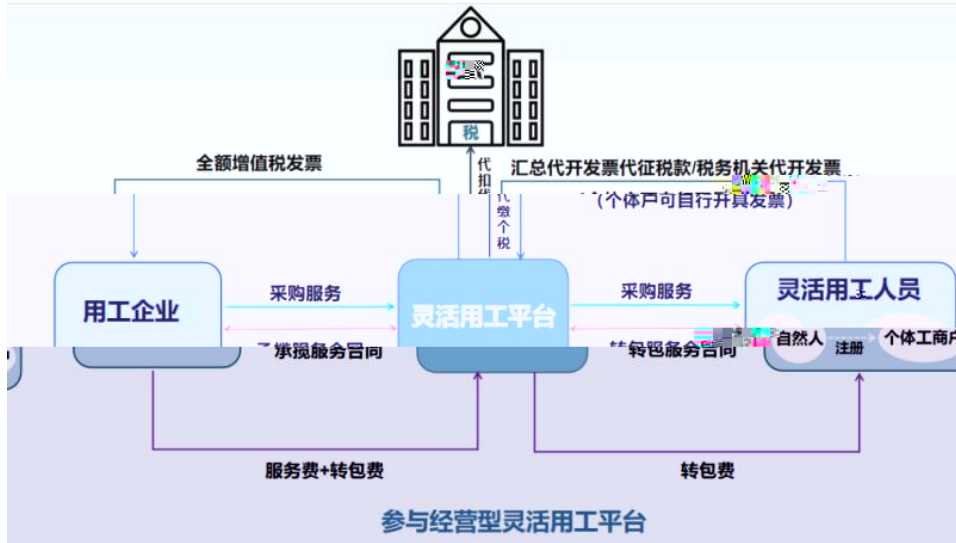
税

全额增值税发票

代扣代缴个税

汇总代开发票代征税款/税务机关代开发票

(个体户可自行开具发票)

用工企业

采购服务

承揽服务合同

灵活用工平台

采购服务

转包服务合同

灵活用工人员

自然人

注册

个体工商户

服务费+转包费

转包费

参与经营型灵活用工平台